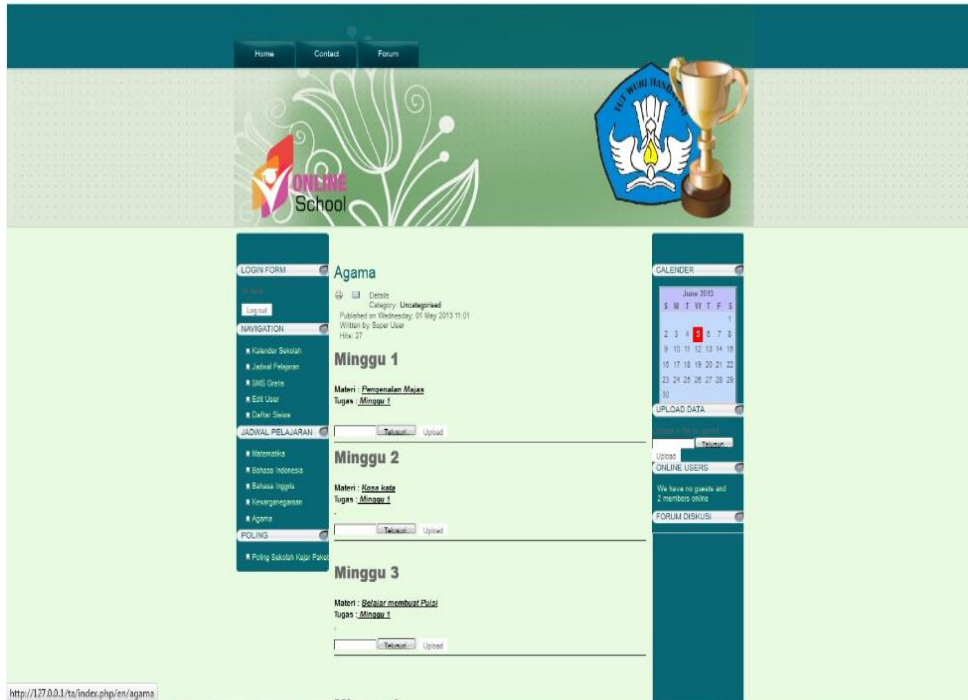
Home Contact Forum

TUT WURI HANDAYANI

ONLINE School

LOGIN FORM

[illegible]

Log out

NAVIGATION

Kalendar Sekolah

Jadwal Pelajaran

SMS Gratis

Edit User

Daftar Siswa

JADWAL PELAJARAN

Matematika

Bahasa Indonesia

Bahasa Inggris

Kewarganegaraan

Agama

POLING

Poling Sekolah Kajar Paket

Agama

Details

Category: Uncategorised

Published on Wednesday, 01 May 2013 11:01

Written by Super User

Hits: 27

Minggu 1

Materi : Pengenalan Majas

Tugas : Minggu 1

Telusuri... Upload

Minggu 2

Materi : Kosa kata

Tugas : Minggu 1

Telusuri... Upload

Minggu 3

Materi : Belajar membuat Puisi

Tugas : Minggu 1

Telusuri... Upload

CALENDER

June 2013

| S | M | T | W | T | F | S |
|---|---|---|---|---|---|---|
| | | | | | | 1 |
| 2 | 3 | 4 | 5 | 6 | 7 | 8 |
| 9 | 10 | 11 | 12 | 13 | 14 | 15 |
| 16 | 17 | 18 | 19 | 20 | 21 | 22 |
| 23 | 24 | 25 | 26 | 27 | 28 | 29 |
| 30 | | | | | | |

UPLOAD DATA

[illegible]

Telusuri...

Upload

ONLINE USERS

We have no guests and 2 members online

FORUM DISKUSI

http://127.0.0.1/ta/index.php/en/agama